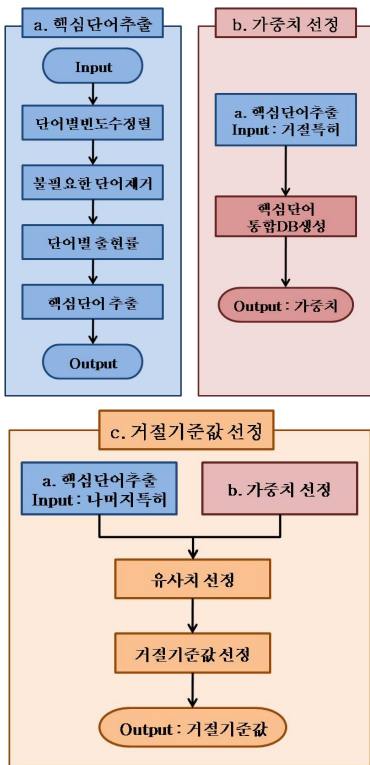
a. 핵심단어추출

Input

단어별빈도수정렬

불필요한 단어제거

단어별 출현률

핵심단어 추출

Output

b. 가중치 선정

a. 핵심단어추출
Input : 거절특허

핵심단어
통합DB생성

Output : 가중치

c. 거절기준값 선정

a. 핵심단어추출
Input : 나머지특허

b. 가중치 선정

유사치 선정

거절기준값 선정

Output : 거절기준값